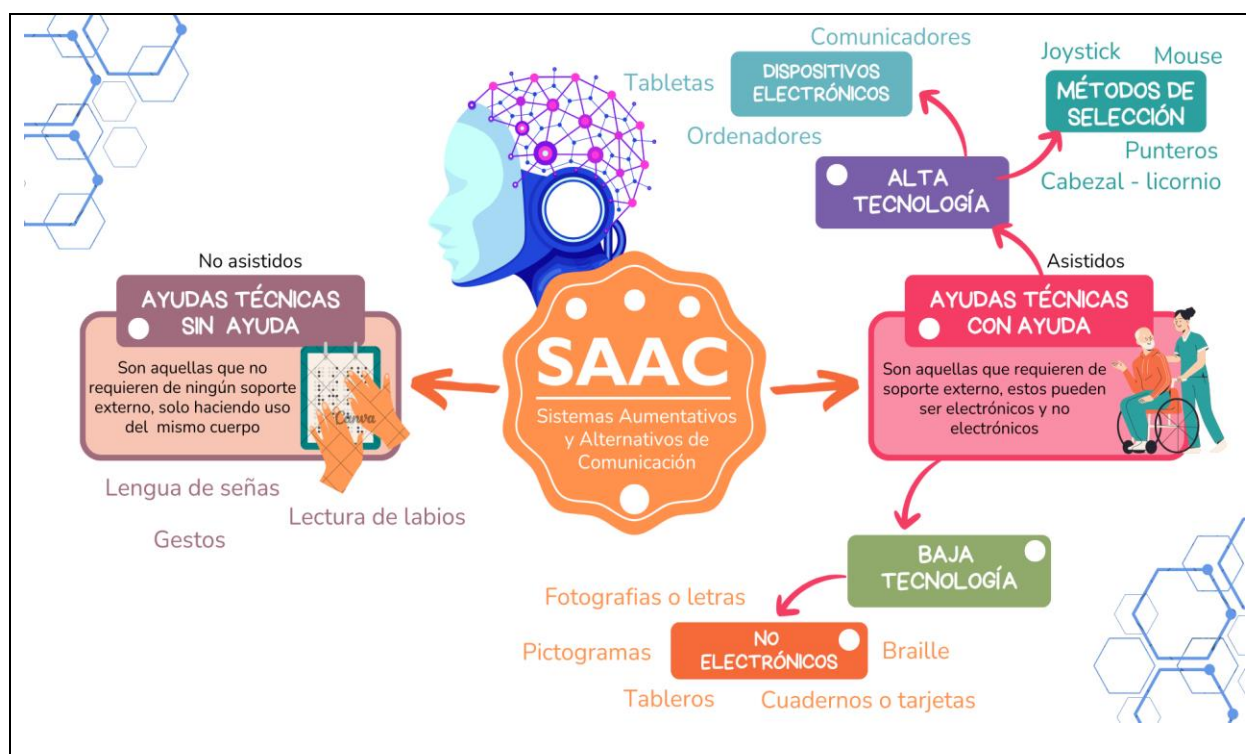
Comunicadores

Tabletas

DISPOSITIVOS ELECTRÓNICOS

Ordenadores

Joystick

Mouse

MÉTODOS DE SELECCIÓN

Punteros

Cabezal - licornio

ALTA TECNOLOGÍA

No asistidos

AYUDAS TÉCNICAS SIN AYUDA

Son aquellas que no requieren de ningún soporte externo, solo haciendo uso del mismo cuerpo

Canva

SAAC

Sistemas Aumentativos y Alternativos de Comunicación

Asistidos

AYUDAS TÉCNICAS CON AYUDA

Son aquellas que requieren de soporte externo, estos pueden ser electrónicos y no electrónicos

Lengua de señas

Lectura de labios

Gestos

BAJA TECNOLOGÍA

Fotografias o letras

Pictogramas

NO ELECTRÓNICOS

Braille

Tableros

Cuadernos o tarjetas